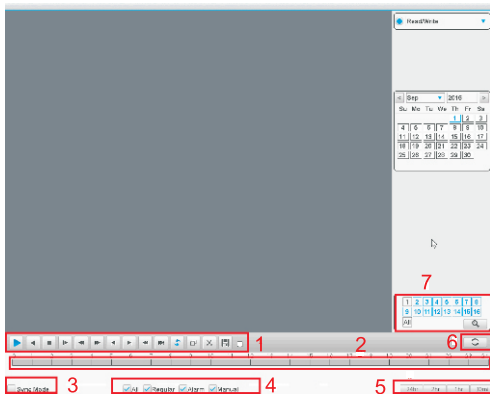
Read/Write

Sep 2016

| Su | Mo | Tu | We | Th | Fr | Sa |
|---|---|---|---|---|---|---|
| | | | | 1 | 2 | 3 |
| 4 | 5 | 6 | 7 | 8 | 9 | 10 |
| 11 | 12 | 13 | 14 | 15 | 16 | 17 |
| 18 | 19 | 20 | 21 | 22 | 23 | 24 |
| 25 | 26 | 27 | 28 | 29 | 30 | |

7

1 2 3 4 5 6 7 8
9 10 11 12 13 14 15 16
All

6

1

2

Sync Mode 3

All Regular Alarm Manual 4

5 24h 2h 1h 30m